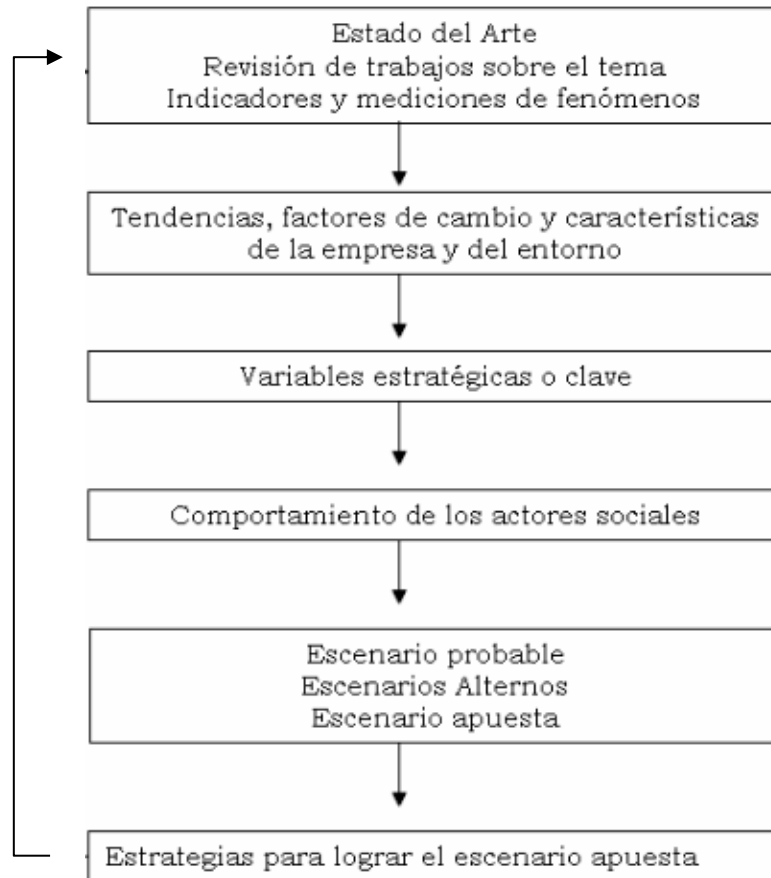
Estado del Arte
Revisión de trabajos sobre el tema
Indicadores y mediciones de fenómenos

Tendencias, factores de cambio y características de la empresa y del entorno

Variables estratégicas o clave

Comportamiento de los actores sociales

Escenario probable
Escenarios Alternos
Escenario apuesta

Estrategias para lograr el escenario apuesta